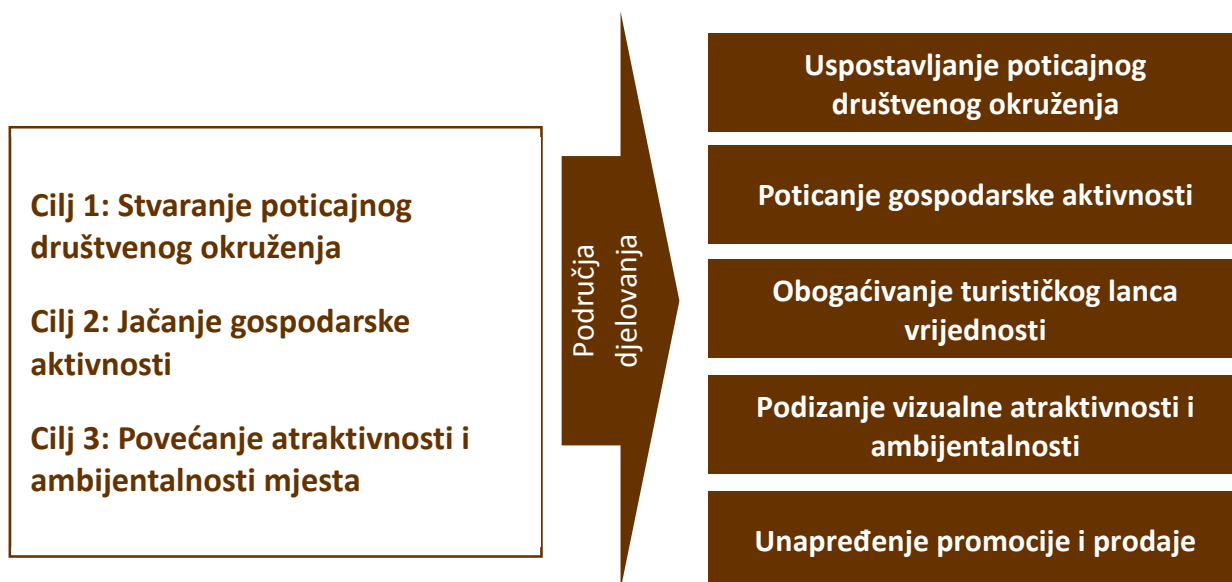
Cilj 1: Stvaranje poticajnog društvenog okruženja

Cilj 2: Jačanje gospodarske aktivnosti

Cilj 3: Povećanje atraktivnosti i ambijentalnosti mjesta

Područja djelovanja

Uspostavljanje poticajnog društvenog okruženja

Poticanje gospodarske aktivnosti

Obogaćivanje turističkog lanca vrijednosti

Podizanje vizualne atraktivnosti i ambijentalnosti

Unapređenje promocije i prodaje